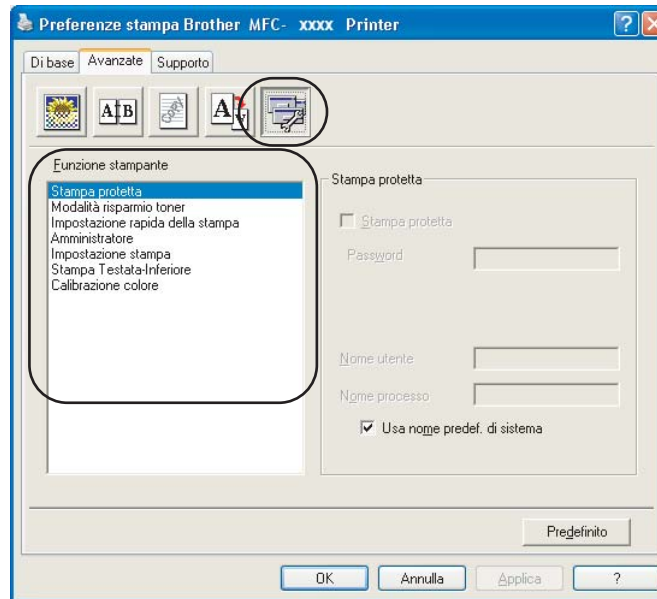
Preferenze stampa Brother MFC- xxxx Printer

Di base | Avanzate | Supporto

Funzione stampante

Stampa protetta
Modalità risparmio toner
Impostazione rapida della stampa
Amministratore
Impostazione stampa
Stampa Testata-Inferiore
Calibrazione colore

Stampa protetta

Stampa protetta

Password

Nome utente

Nome processo

Usa nome predef. di sistema

Predefinito

OK | Annulla | Applica | ?